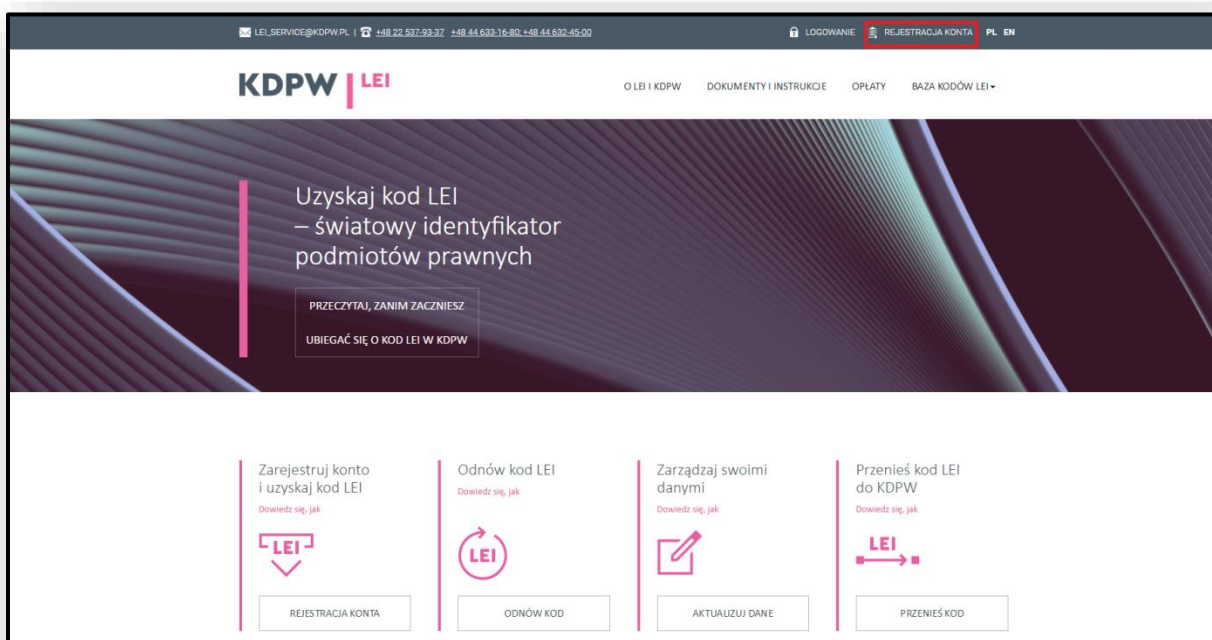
LEI_SERVICE@KDPW.PL | +48 22 537-93-37 +48 44 633-16-80, +48 44 632-45-00

LOGOWANIE REJESTRACJA KONTA PL EN

KDPW | LEI

O LEI I KDPW DOKUMENTY I INSTRUKCJE OPŁATY BAZA KODÓW LEI

Uzyskaj kod LEI – światowy identyfikator podmiotów prawnych

PRZECZYTAJ, ZANIM ZACZNIESZ

UBIEGAĆ SIĘ O KOD LEI W KDPW

Zarejestruj konto i uzyskaj kod LEI
Dowiedz się, jak
LEI
REJESTRACJA KONTA

Odnów kod LEI
Dowiedz się, jak
LEI
ODNÓW KOD

Zarządzaj swoimi danymi
Dowiedz się, jak
AKTUALIZUJ DANE

Przenieś kod LEI do KDPW
Dowiedz się, jak
LEI
PRZENIEŚ KOD